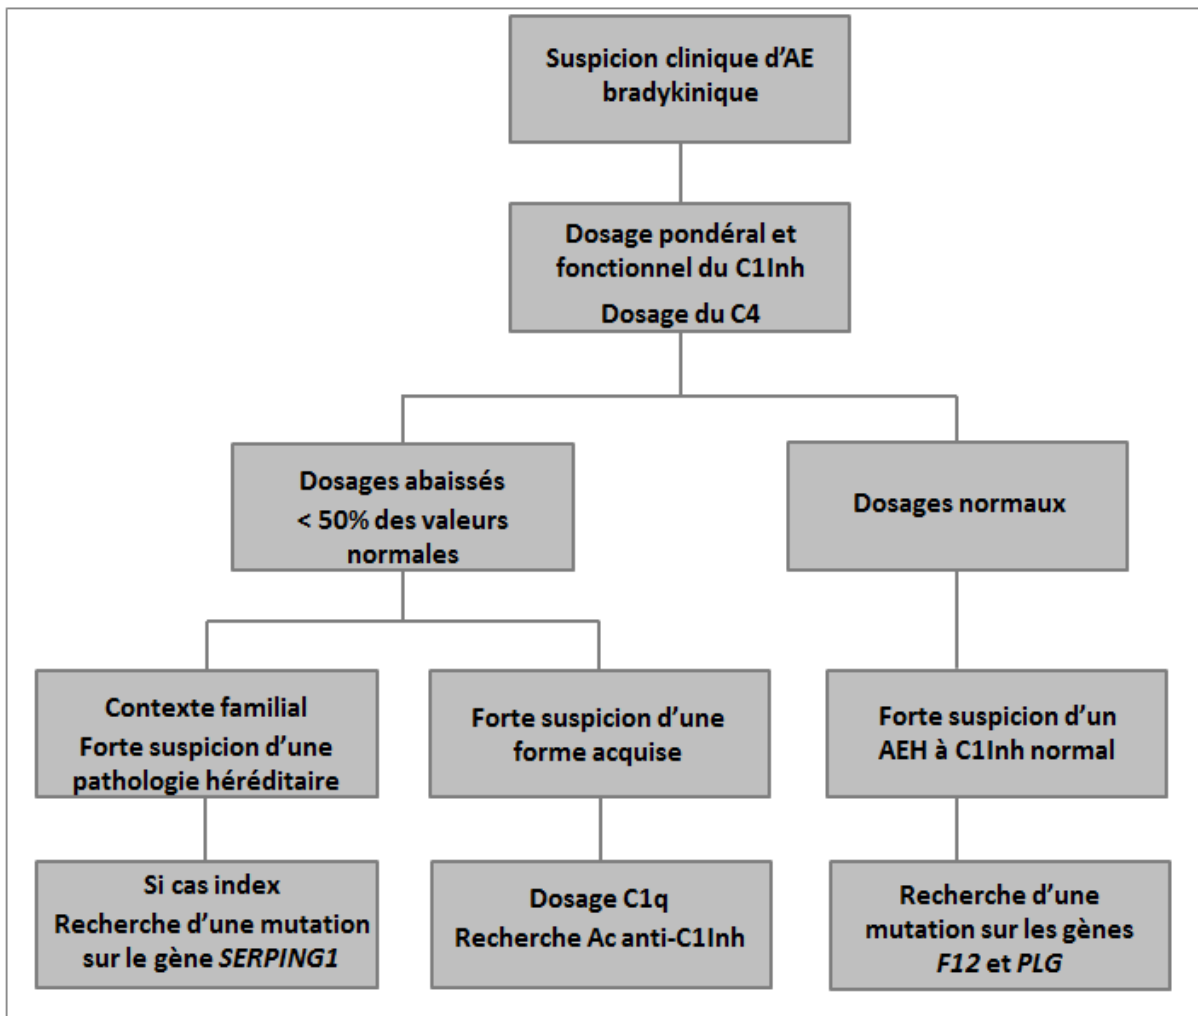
Suspicion clinique d'AE bradykinique

Dosage pondéral et fonctionnel du C1Inh
Dosage du C4

Dosages abaissés
< 50% des valeurs normales

Dosages normaux

Contexte familial
Forte suspicion d'une pathologie héréditaire

Forte suspicion d'une forme acquise

Forte suspicion d'un AEH à C1Inh normal

Si cas index
Recherche d'une mutation sur le gène SERPING1

Dosage C1q
Recherche Ac anti-C1Inh

Recherche d'une mutation sur les gènes F12 et PLG